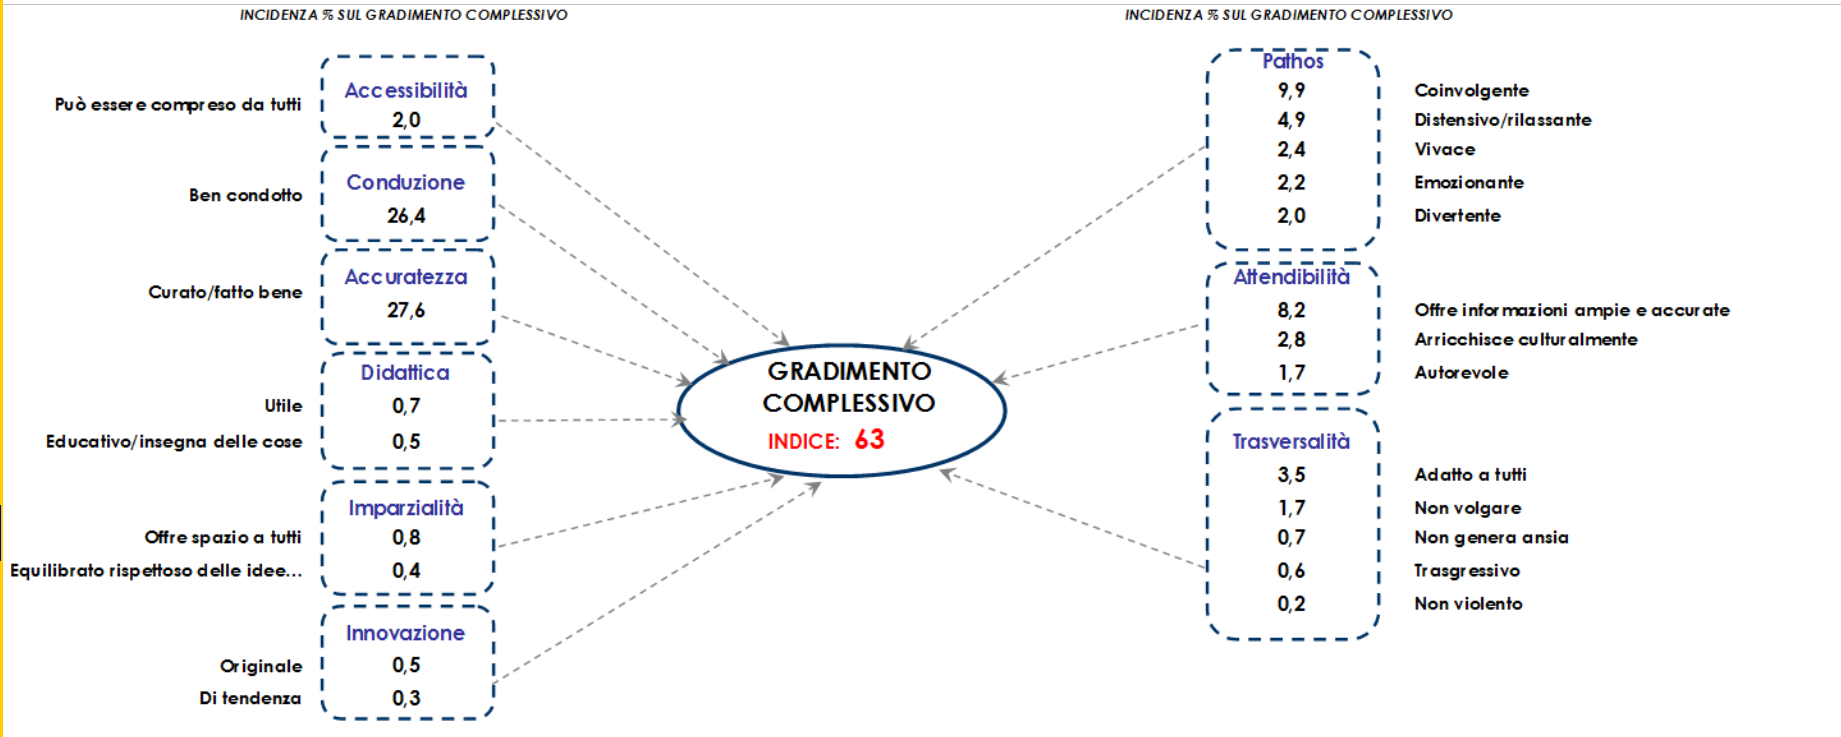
INCIDENZA % SUL GRADIMENTO COMPLESSIVO

Accessibilità
Può essere compreso da tutti 2,0

Conduzione
Ben condotto 26,4

Accuratezza
Curato/fatto bene 27,6

Didattica
Utile 0,7
Educativo/insegna delle cose 0,5

Imparzialità
Offre spazio a tutti 0,8
Equilibrato rispettoso delle idee... 0,4

Innovazione
Originale 0,5
Di tendenza 0,3

GRADIMENTO COMPLESSIVO
INDICE: 63

INCIDENZA % SUL GRADIMENTO COMPLESSIVO

Pathos
9,9 Coinvolgente
4,9 Distensivo/rilassante
2,4 Vivace
2,2 Emozionante
2,0 Divertente

Attendibilità
8,2 Offre informazioni ampie e accurate
2,8 Arricchisce culturalmente
1,7 Autorevole

Trasversalità
3,5 Adatto a tutti
1,7 Non volgare
0,7 Non genera ansia
0,6 Trasgressivo
0,2 Non violento